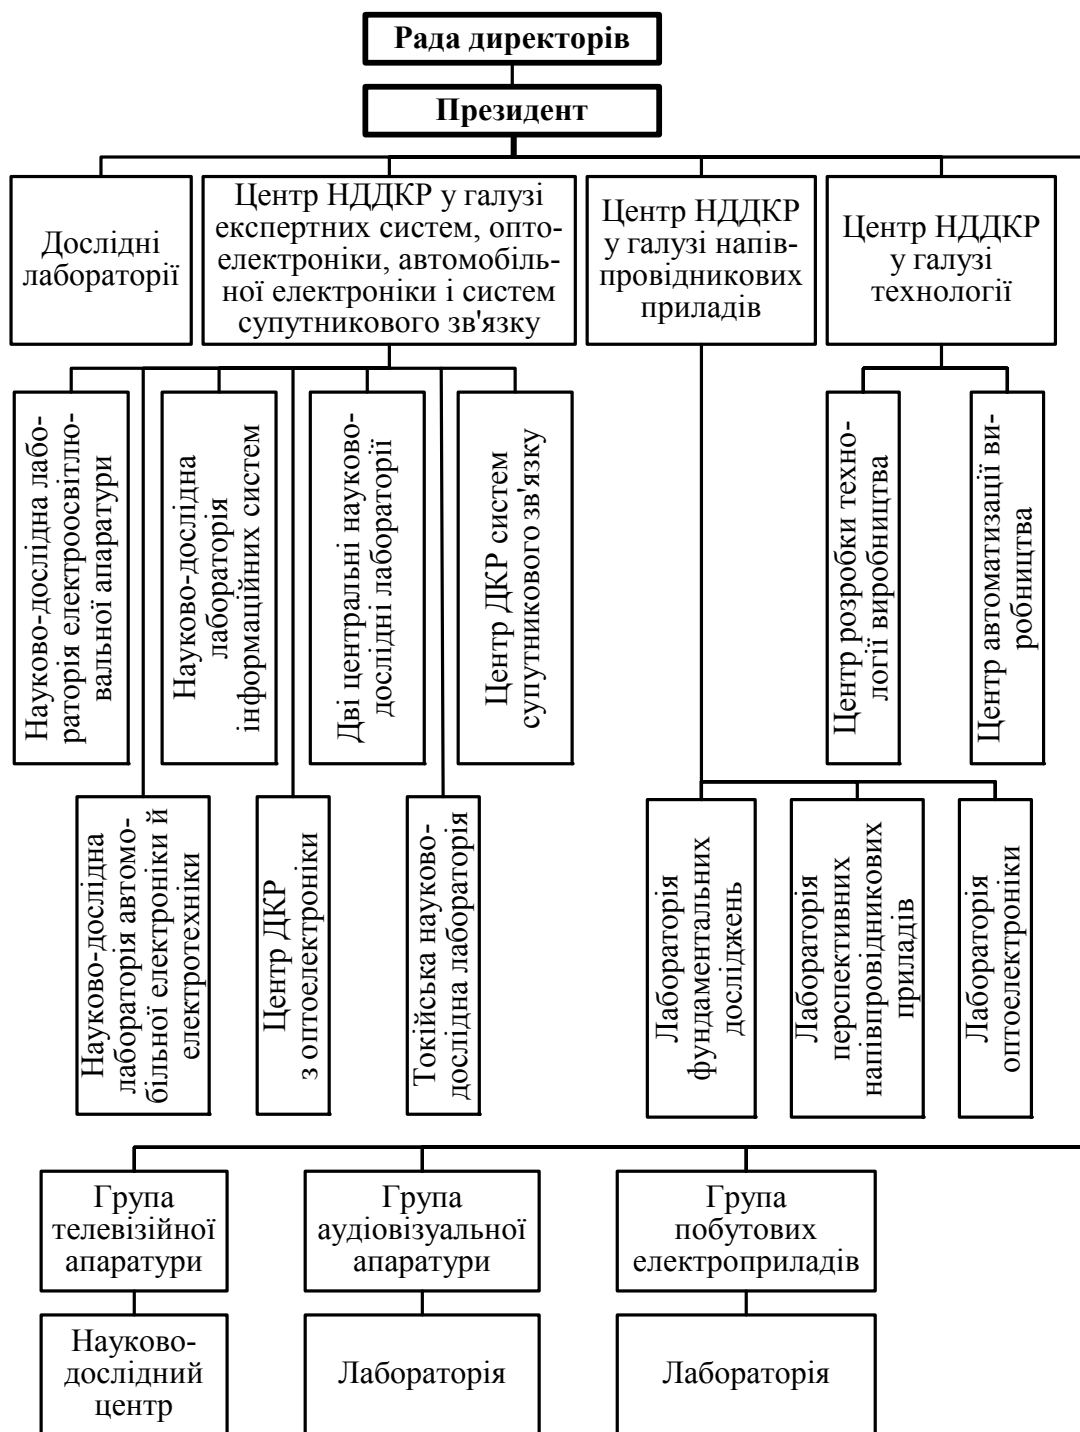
Рада директорів

Президент

Дослідні лабораторії

Центр НДДКР у галузі експертних систем, оптоелектроніки, автомобільної електроніки і систем супутникового зв'язку

Центр НДДКР у галузі напівпровідникових приладів

Центр НДДКР у галузі технології

Науково-дослідна лабораторія електроосвітлювальної апаратури

Науково-дослідна лабораторія інформаційних систем

Дві центральні науково-дослідні лабораторії

Центр ДКР систем супутникового зв'язку

Центр розробки технології виробництва

Центр автоматизації виробництва

Науково-дослідна лабораторія автомобільної електроніки й електротехніки

Центр ДКР з оптоелектроніки

Токійська науково-дослідна лабораторія

Лабораторія фундаментальних досліджень

Лабораторія перспективних напівпровідникових приладів

Лабораторія оптоелектроніки

Група телевізійної апаратури

Група аудіовізуальної апаратури

Група побутових електроприладів

Науково-дослідний центр

Лабораторія

Лабораторія